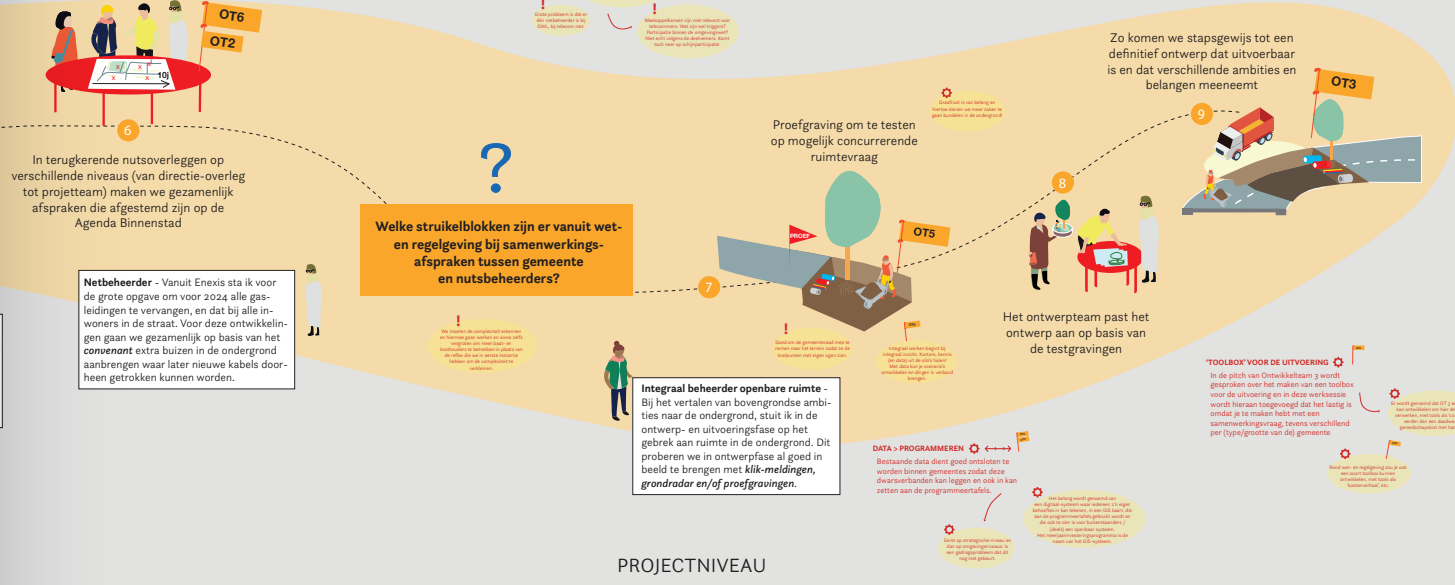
OT6

OT2

10j

6

In terugkerende nutsoverleggen op verschillende niveaus (van directie-overleg tot projetteam) maken we gezamenlijk afspraken die afgestemd zijn op de Agenda Binnenstad

Grote problemen is dat er alle netbeheerder is bij GWL bij telecom niet.

Meekoppelkansen zijn met relevant voor telecommers. Wat zijn wel triggers? Participatie binnen de ondergrond? Niet echt volgens de deelnemers. Komt toch neer op schijnparticipatie.

?

Welke struikelblokken zijn er vanuit wet- en regelgeving bij samenwerkingsafspraken tussen gemeente en nutsbeheerders?

Netbeheerder - Vanuit Enexis sta ik voor de grote opgave om voor 2024 alle gasleidingen te vervangen, en dat bij alle inwoners in de straat. Voor deze ontwikkelingen gaan we gezamenlijk op basis van het convenant extra buizen in de ondergrond aanbrengen waar later nieuwe kabels doorheen getrokken kunnen worden.

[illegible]

Proefgraving om te testen op mogelijk concurrerende ruimtevraag

PROEF

OT5

7

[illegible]

Integraal werken begint bij integraal inzicht. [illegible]

Integraal beheerder openbare ruimte - Bij het vertalen van bovengrondse ambities naar de ondergrond, stuit ik in de ontwerp- en uitvoeringsfase op het gebrek aan ruimte in de ondergrond. Dit proberen we in ontwerpfase al goed in beeld te brengen met klik-meldingen, grondradar en/of proefgravingen.

Graafrust is van belang en hierbij dienen we meer zaken te gaan bundelen in de ondergrond!

8

Het ontwerpteam past het ontwerp aan op basis van de testgravingen

Zo komen we stapsgewijs tot een definitief ontwerp dat uitvoerbaar is en dat verschillende ambities en belangen meeneemt

OT3

9

'TOOLBOX' VOOR DE UITVOERING

In de pitch van Ontwikkelteam 3 wordt gesproken over het maken van een toolbox voor de uitvoering en in deze werksessie wordt hieraan toegevoegd dat het lastig is omdat je te maken hebt met een samenwerkingsvraag, tevens verschillend per (type/grootte van de) gemeente

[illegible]

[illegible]

DATA > PROGRAMMEREN

Bestaande data dient goed ontsloten te worden binnen gemeentes zodat deze dwarsverbanden kan leggen en ook in kan zetten aan de programmeertafels.

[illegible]

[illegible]

PROJECTNIVEAU